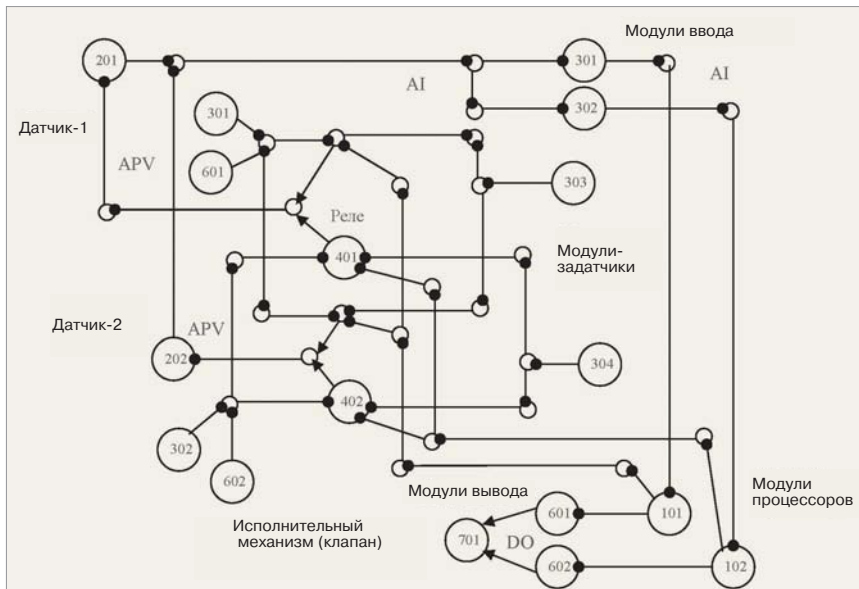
201
AI
301
Модули ввода
AI
302
301
Датчик-1
601
APV
303
Реле
401
Модули-задатчики
Датчик-2
APV
202
304
402
302
602
Модули вывода
601
101
Модули процессоров
701
DO
602
102
Исполнительный механизм (клапан)